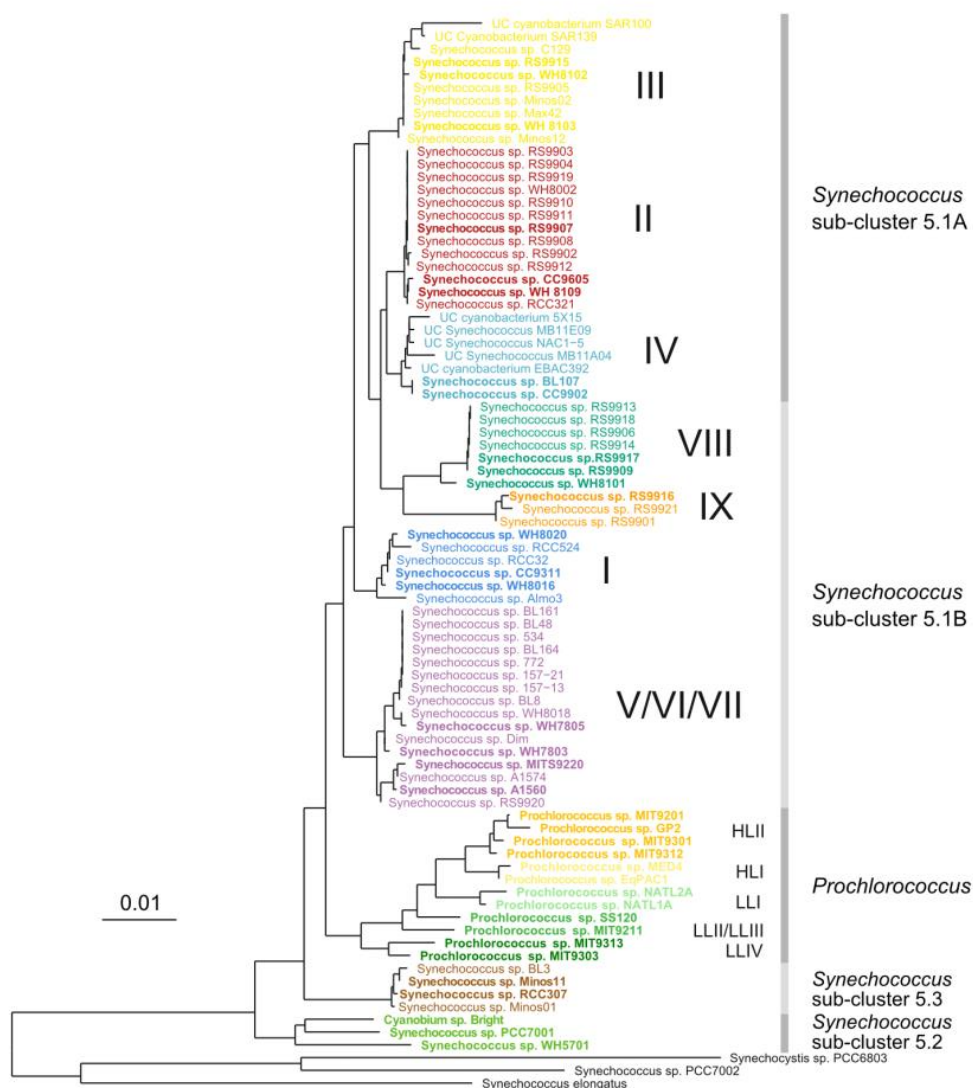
UC cyanobacterium SAR100
UC Cyanobacterium SAR139
Synechococcus sp. C129
Synechococcus sp. RS9915
Synechococcus sp. WH8102
Synechococcus sp. RS9905
Synechococcus sp. Minos02
Synechococcus sp. Max42
Synechococcus sp. WH 8103
Synechococcus sp. Minos12
III

Synechococcus sp. RS9903
Synechococcus sp. RS9904
Synechococcus sp. RS9919
Synechococcus sp. WH8002
Synechococcus sp. RS9910
Synechococcus sp. RS9911
Synechococcus sp. RS9907
Synechococcus sp. RS9908
Synechococcus sp. RS9902
Synechococcus sp. RS9912
Synechococcus sp. CC9605
Synechococcus sp. WH 8109
Synechococcus sp. RCC321
II

UC cyanobacterium 5X15
UC Synechococcus MB11E09
UC Synechococcus NAC1-5
UC Synechococcus MB11A04
UC cyanobacterium EBAC392
Synechococcus sp. BL107
Synechococcus sp. CC9902
IV

Synechococcus sub-cluster 5.1A

Synechococcus sp. RS9913
Synechococcus sp. RS9918
Synechococcus sp. RS9906
Synechococcus sp. RS9914
Synechococcus sp.RS9917
Synechococcus sp. RS9909
Synechococcus sp. WH8101
VIII

Synechococcus sp. RS9916
Synechococcus sp. RS9921
Synechococcus sp. RS9901
IX

Synechococcus sp. WH8020
Synechococcus sp. RCC524
Synechococcus sp. RCC32
Synechococcus sp. CC9311
Synechococcus sp. WH8016
Synechococcus sp. Almo3
I

Synechococcus sub-cluster 5.1B

Synechococcus sp. BL161
Synechococcus sp. BL48
Synechococcus sp. 534
Synechococcus sp. BL164
Synechococcus sp. 772
Synechococcus sp. 157-21
Synechococcus sp. 157-13
Synechococcus sp. BL8
Synechococcus sp. WH8018
Synechococcus sp. WH7805
Synechococcus sp. Dim
Synechococcus sp. WH7803
Synechococcus sp. MITS9220
Synechococcus sp. A1574
Synechococcus sp. A1560
Synechococcus sp. RS9920
V/VI/VII

Prochlorococcus sp. MIT9201
Prochlorococcus sp. GP2
Prochlorococcus sp. MIT9301
Prochlorococcus sp. MIT9312
HLII
Prochlorococcus sp. MED4
Prochlorococcus sp. EqPAC1
HLI
Prochlorococcus sp. NATL2A
Prochlorococcus sp. NATL1A
LLI
Prochlorococcus sp. SS120
Prochlorococcus sp. MIT9211
LLII/LLIII
Prochlorococcus sp. MIT9313
Prochlorococcus sp. MIT9303
LLIV

Prochlorococcus

0.01

Synechococcus sp. BL3
Synechococcus sp. Minos11
Synechococcus sp. RCC307
Synechococcus sp. Minos01
Synechococcus sub-cluster 5.3

Cyanobium sp. Bright
Synechococcus sp. PCC7001
Synechococcus sp. WH5701
Synechococcus sub-cluster 5.2

Synechocystis sp. PCC6803
Synechococcus sp. PCC7002
Synechococcus elongatus